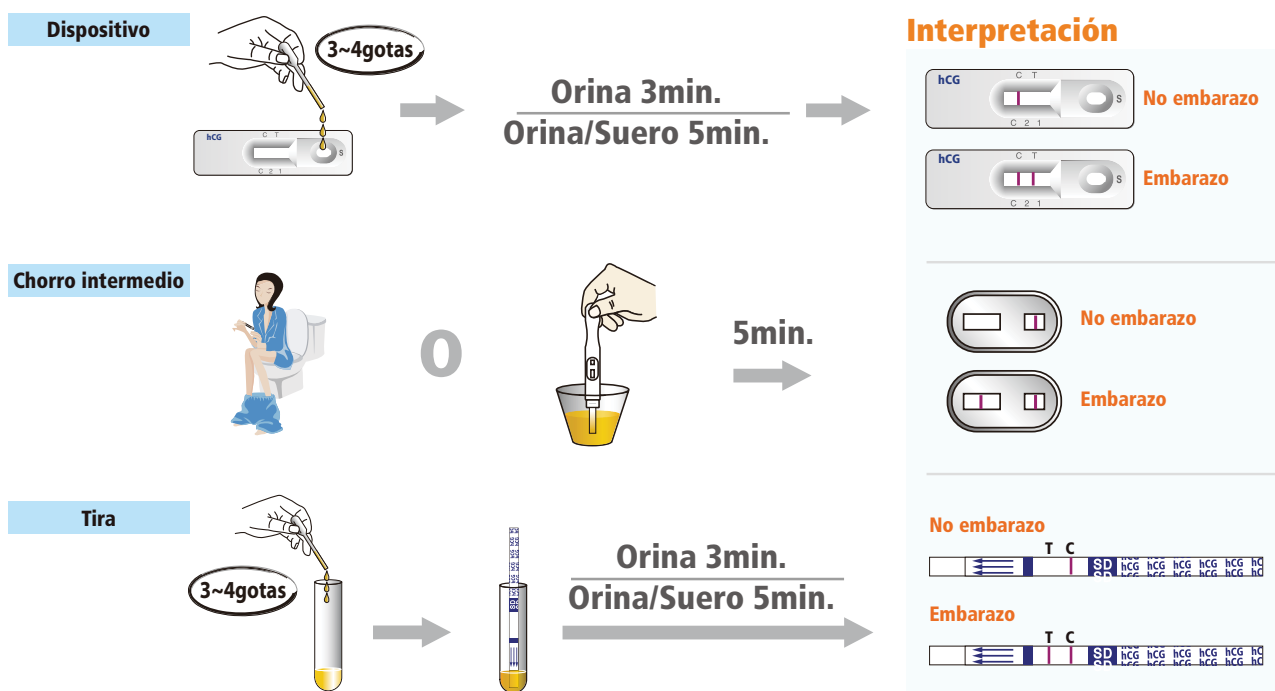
Dispositivo

3~4gotas

hCG
C T
S
C 2 1

Orina 3min.
Orina/Suero 5min.

Interpretación

hCG
C T
S
C 2 1
No embarazo

hCG
C T
S
C 2 1
Embarazo

Chorro intermedio

O

5min.

No embarazo

Embarazo

Tira

3~4gotas

Orina 3min.
Orina/Suero 5min.

No embarazo
T C
SD hCG hCG hCG hCG hCG hC

Embarazo
T C
SD hCG hCG hCG hCG hCG hC